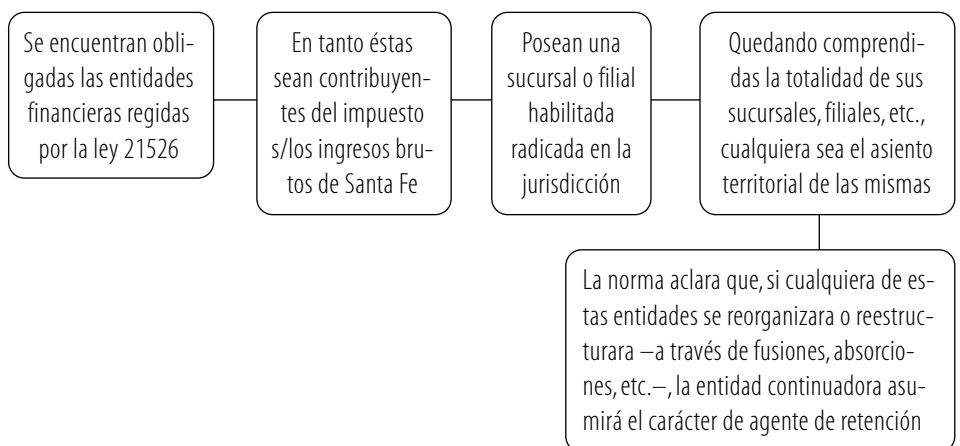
Se encuentran obligadas las entidades financieras regidas por la ley 21526

En tanto éstas sean contribuyentes del impuesto s/los ingresos brutos de Santa Fe

Posean una sucursal o filial habilitada radicada en la jurisdicción

Quedando comprendidas la totalidad de sus sucursales, filiales, etc., cualquiera sea el asiento territorial de las mismas

La norma aclara que, si cualquiera de estas entidades se reorganizara o reestructurara –a través de fusiones, absorciones, etc.–, la entidad continuadora asumirá el carácter de agente de retención